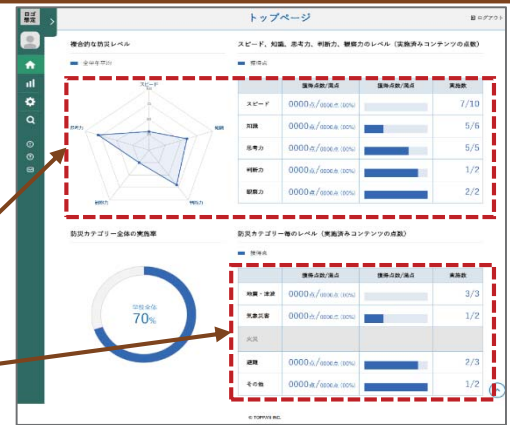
ロゴ 表示

トップページ

ログアウト

総合的な防災レベル

全体平均

スピード

知識

思考力

判断力

観察力

スピード、知識、思考力、判断力、観察力のレベル（実施済みコンテンツの点数）

標準点

| | 獲得点数/満点 | 獲得点数/満点 | 実施数 |
|---|---|---|---|
| スピード | 0000点/0000点(00%) | | 7/10 |
| 知識 | 0000点/0000点(00%) | | 5/6 |
| 思考力 | 0000点/0000点(00%) | | 5/5 |
| 判断力 | 0000点/0000点(00%) | | 1/2 |
| 観察力 | 0000点/0000点(00%) | | 2/2 |

防災カテゴリー全体の実施率

実施全体
70%

防災カテゴリー毎のレベル（実施済みコンテンツの点数）

標準点

| | 獲得点数/満点 | 獲得点数/満点 | 実施数 |
|---|---|---|---|
| 地震・津波 | 0000点/0000点(00%) | | 3/3 |
| 気象災害 | 0000点/0000点(00%) | | 1/2 |
| 火災 | | | |
| 避難 | 0000点/0000点(00%) | | 2/3 |
| その他 | 0000点/0000点(00%) | | 1/2 |

© TOPPAN INC.